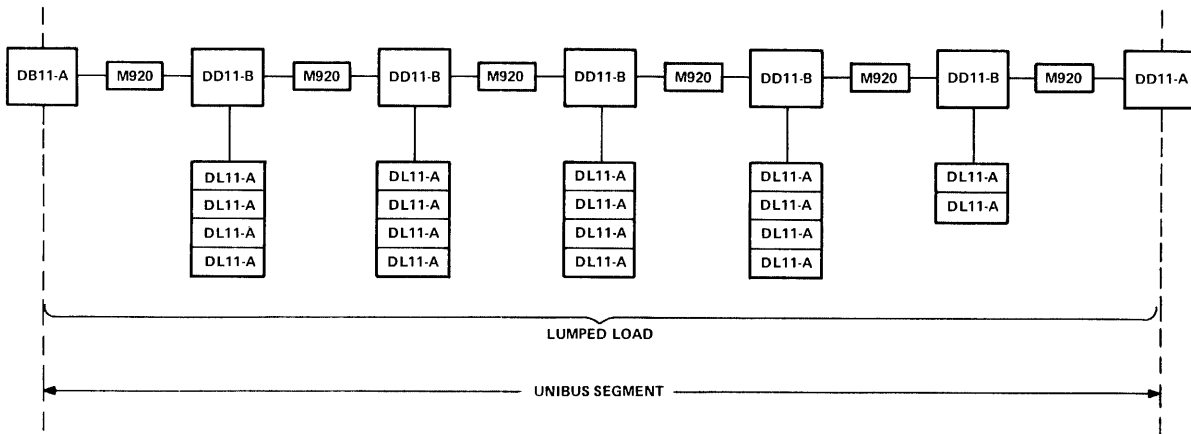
DB11-A
M920
DD11-B
M920
DD11-B
M920
DD11-B
M920
DD11-B
M920
DD11-B
M920
DD11-A

DL11-A
DL11-A
DL11-A
DL11-A

DL11-A
DL11-A
DL11-A
DL11-A

DL11-A
DL11-A
DL11-A
DL11-A

DL11-A
DL11-A
DL11-A
DL11-A

DL11-A
DL11-A

LUMPED LOAD

UNIBUS SEGMENT